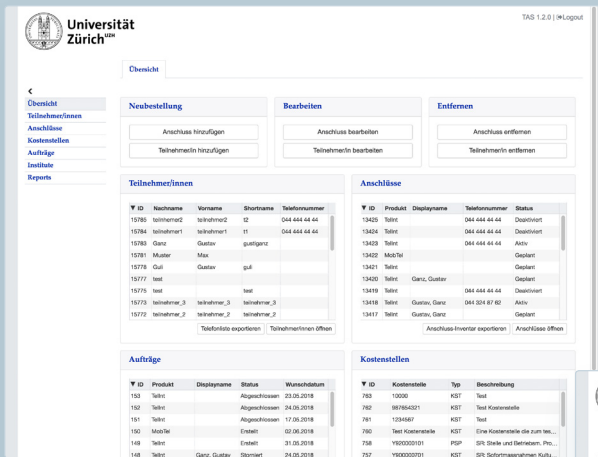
Universität Zürich$^{UZH}$

TAS 1.2.0 | Logout

Übersicht

<
Übersicht
Teilnehmer/innen
Anschlüsse
Kostenstellen
Aufträge
Institute
Reports

Neubestellung
Anschluss hinzufügen
Teilnehmer/in hinzufügen

Bearbeiten
Anschluss bearbeiten
Teilnehmer/in bearbeiten

Entfernen
Anschluss entfernen
Teilnehmer/in entfernen

Teilnehmer/innen

| ID | Nachname | Vorname | Shortname | Telefonnummer |
|---|---|---|---|---|
| 15785 | teilnehmer2 | teilnehmer2 | t2 | 044 444 44 44 |
| 15784 | teilnehmer1 | teilnehmer1 | t1 | 044 444 44 44 |
| 15783 | Ganz | Gustav | gustganz | |
| 15781 | Muster | Max | | |
| 15778 | Guli | Gustav | guli | |
| 15777 | test | | | |
| 15775 | test | | test | |
| 15773 | teilnehmer_3 | teilnehmer_3 | teilnehmer_3 | |
| 15772 | teilnehmer_2 | teilnehmer_2 | teilnehmer_2 | |

Telefonliste exportieren | Teilnehmer/innen öffnen

Anschlüsse

| ID | Produkt | Displayname | Telefonnummer | Status |
|---|---|---|---|---|
| 13425 | Tellnt | | 044 444 44 44 | Deaktiviert |
| 13424 | Tellnt | | 044 444 44 44 | Deaktiviert |
| 13423 | Tellnt | | 044 444 44 44 | Aktiv |
| 13422 | MobTel | | | Geplant |
| 13421 | Tellnt | | | Geplant |
| 13420 | Tellnt | Ganz, Gustav | | Geplant |
| 13419 | Tellnt | | 044 444 44 44 | Deaktiviert |
| 13418 | Tellnt | Gustav, Ganz | 044 324 87 62 | Aktiv |
| 13417 | Tellnt | Gustav, Ganz | | Geplant |

Anschluss-Inventar exportieren | Anschlüsse öffnen

Aufträge

| ID | Produkt | Displayname | Status | Wunschdatum |
|---|---|---|---|---|
| 153 | Tellnt | | Abgeschlossen | 23.05.2018 |
| 152 | Tellnt | | Abgeschlossen | 24.05.2018 |
| 151 | Tellnt | | Abgeschlossen | 17.05.2018 |
| 150 | MobTel | | Erstellt | 02.06.2018 |
| 149 | Tellnt | | Erstellt | 31.05.2018 |
| 148 | Tellnt | Ganz, Gustav | Storniert | 24.05.2018 |

Kostenstellen

| ID | Kostenstelle | Typ | Beschreibung |
|---|---|---|---|
| 763 | 10090 | KST | Test |
| 762 | 987654321 | KST | Test Kostenstelle |
| 761 | 1234567 | KST | Test |
| 760 | Test Kostenstelle | KST | Eine Kostenstelle die zum tes... |
| 758 | Y920000101 | PSP | SR: Stelle und Betrieb Pro... |
| 757 | Y900000701 | PSP | SR: Sofortmassnahmen Kultu... |